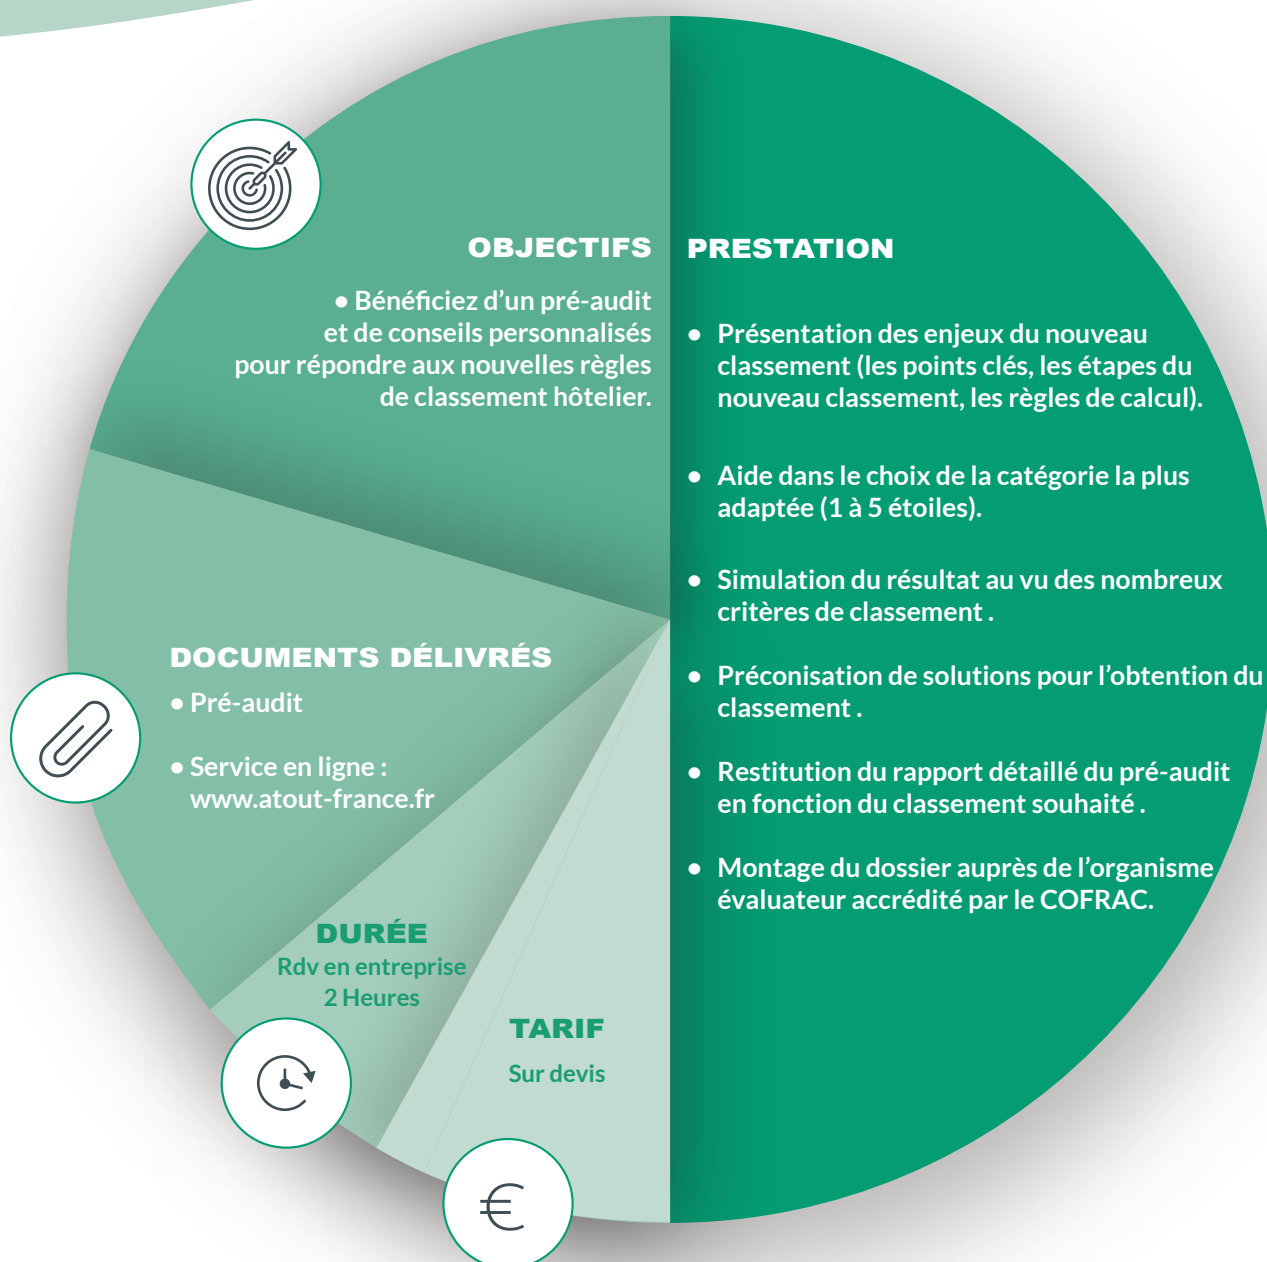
OBJECTIFS

• Bénéficiez d’un pré-audit et de conseils personnalisés pour répondre aux nouvelles règles de classement hôtelier.

PRESTATION

• Présentation des enjeux du nouveau classement (les points clés, les étapes du nouveau classement, les règles de calcul).

• Aide dans le choix de la catégorie la plus adaptée (1 à 5 étoiles).

• Simulation du résultat au vu des nombreux critères de classement .

• Préconisation de solutions pour l’obtention du classement .

• Restitution du rapport détaillé du pré-audit en fonction du classement souhaité .

• Montage du dossier auprès de l’organisme évaluateur accrédité par le COFRAC.

DOCUMENTS DÉLIVRÉS

• Pré-audit

• Service en ligne : www.atout-france.fr

DURÉE
Rdv en entreprise
2 Heures

TARIF

Sur devis